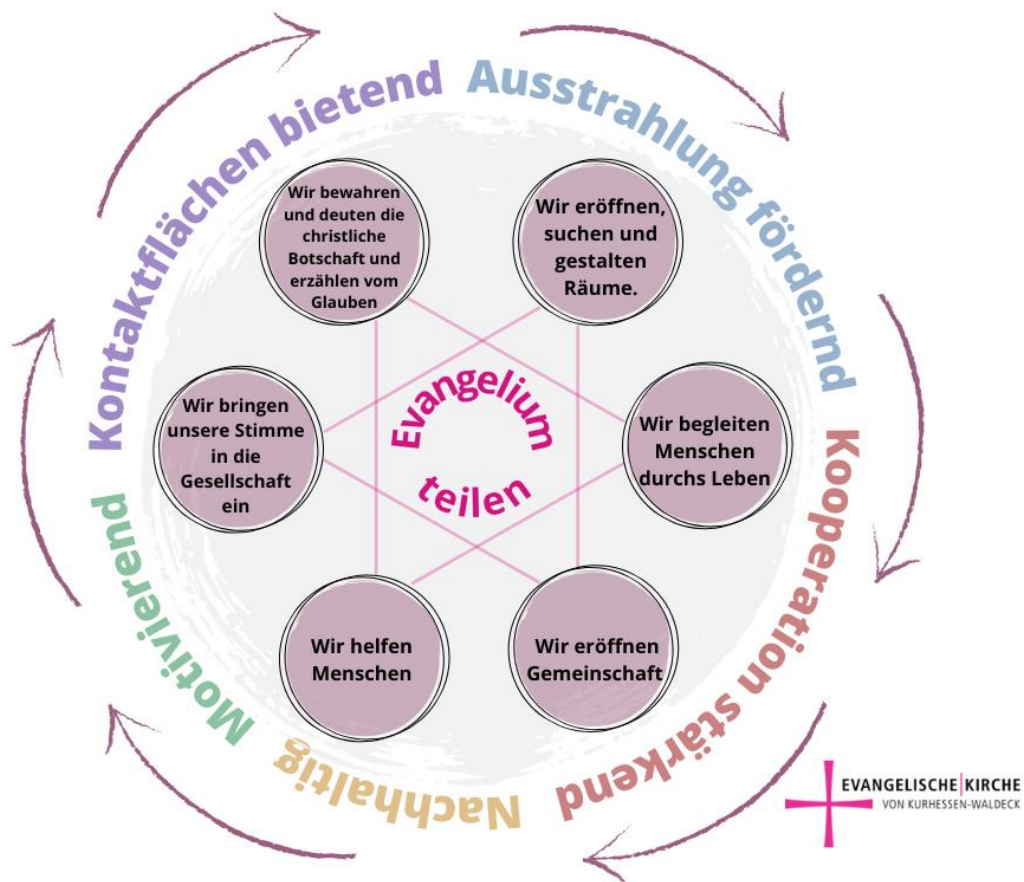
Kontaktflächen bietend

Ausstrahlung fördernd

Kooperation stärkend

Nachhaltig

Motivierend

Wir bewahren und deuten die christliche Botschaft und erzählen vom Glauben

Wir eröffnen, suchen und gestalten Räume.

Wir bringen unsere Stimme in die Gesellschaft ein

Evangelium teilen

Wir begleiten Menschen durchs Leben

Wir helfen Menschen

Wir eröffnen Gemeinschaft

EVANGELISCHE KIRCHE
VON KURHESSEN-WALDECK